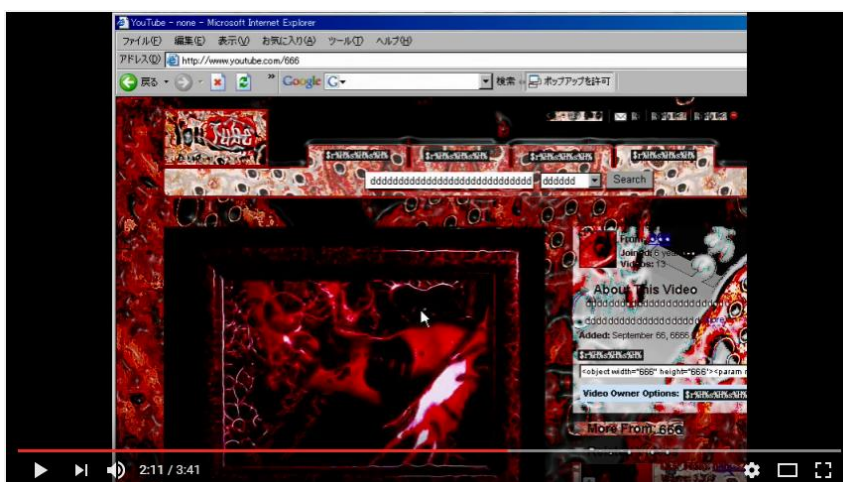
YouTube - none - Microsoft Internet Explorer

ファイル(F) 編集(E) 表示(V) お気に入り(A) ツール(T) ヘルプ(H)

アドレス(D) http://www.youtube.com/666

戻る Google G 検索 ポップアップを許可

YouTube

dddddddddddddddddddddddddddddd dddddd Search

From:
Joined: 6 years
Videos: 13

About This Video
ddddddddddddddddddddddd
ddddddddddddddddddddddd
Added: September 66, 6666

<object width="666" height="666"><param n

Video Owner Options:

More From: 666

2:11 / 3:41